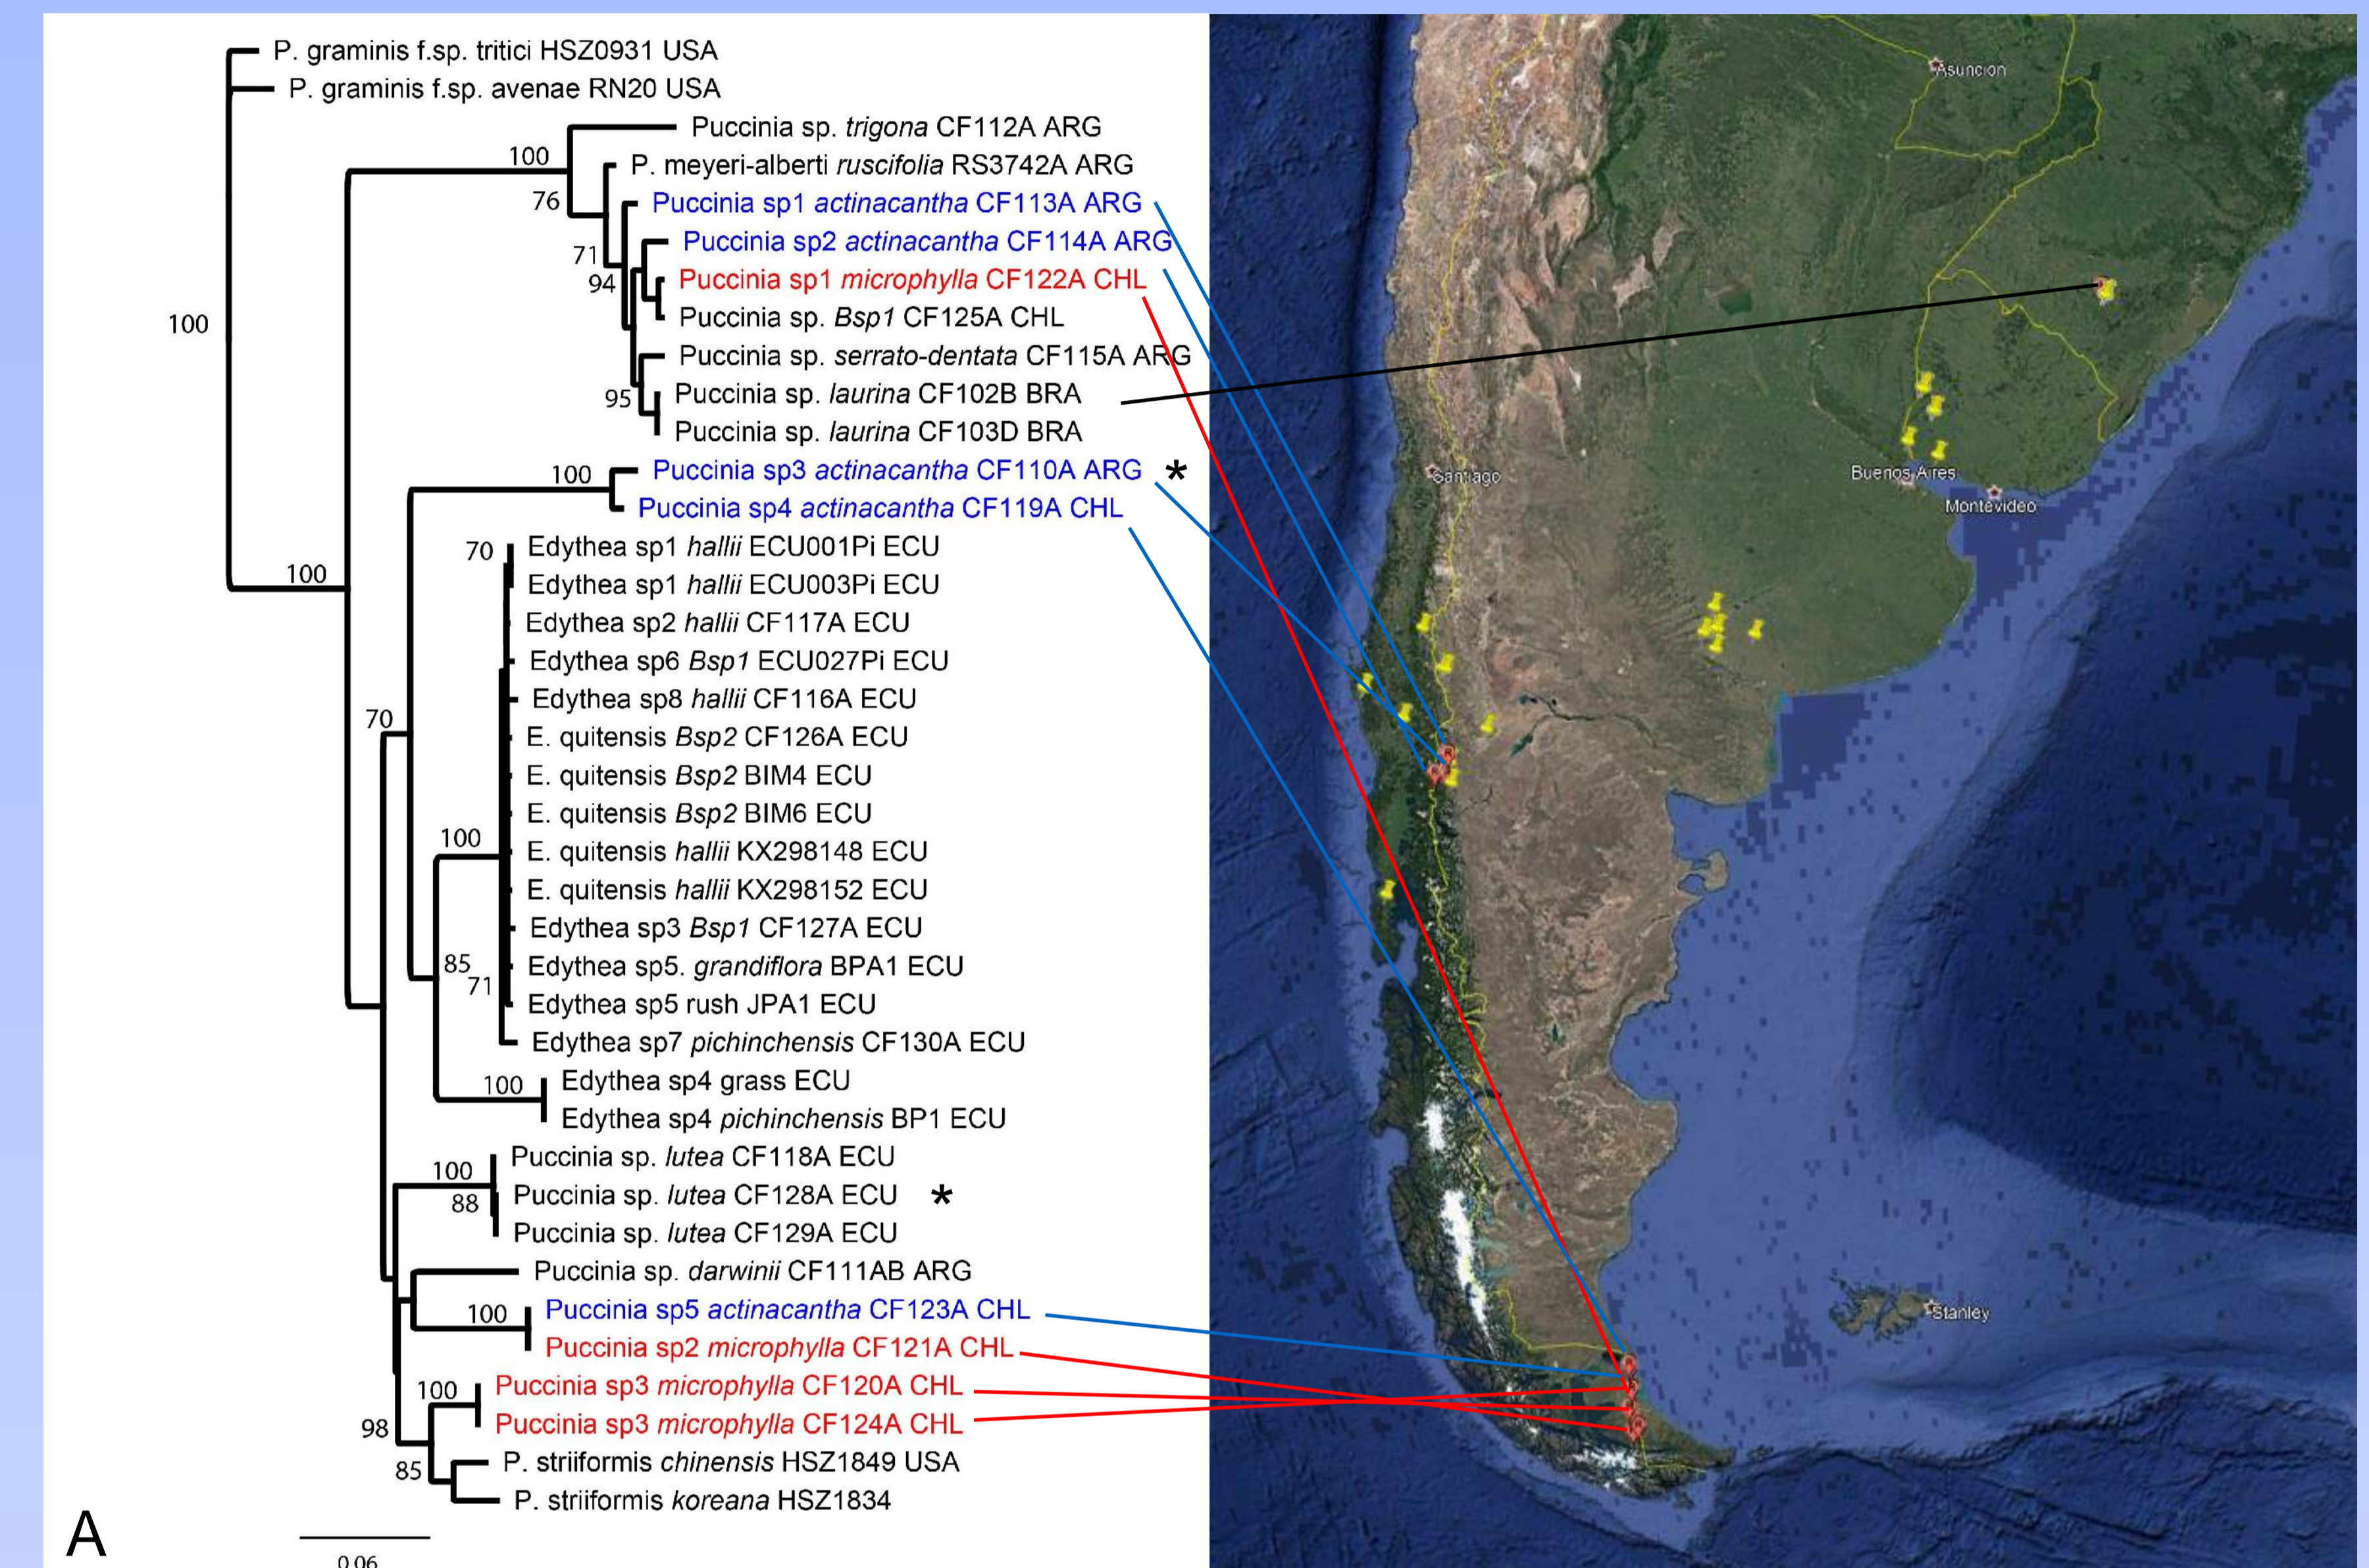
P. graminis f.sp. tritici HSZ0931 USA
P. graminis f.sp. avenae RN20 USA
Puccinia sp. *trigona* CF112A ARG
100
P. meyeri-alberti *ruscifolia* RS3742A ARG
76
Puccinia sp1 *actinacantha* CF113A ARG
71
Puccinia sp2 *actinacantha* CF114A ARG
94
Puccinia sp1 *microphylla* CF122A CHL
Puccinia sp. *Bsp1* CF125A CHL
100
Puccinia sp. *serrato-dentata* CF115A ARG
95
Puccinia sp. *laurina* CF102B BRA
Puccinia sp. *laurina* CF103D BRA
100
Puccinia sp3 *actinacantha* CF110A ARG *
Puccinia sp4 *actinacantha* CF119A CHL
70
Edythea sp1 *hallii* ECU001Pi ECU
100
Edythea sp1 *hallii* ECU003Pi ECU
Edythea sp2 *hallii* CF117A ECU
Edythea sp6 *Bsp1* ECU027Pi ECU
Edythea sp8 *hallii* CF116A ECU
70
E. quitensis *Bsp2* CF126A ECU
E. quitensis *Bsp2* BIM4 ECU
E. quitensis *Bsp2* BIM6 ECU
100
E. quitensis *hallii* KX298148 ECU
E. quitensis *hallii* KX298152 ECU
Edythea sp3 *Bsp1* CF127A ECU
85
Edythea sp5. *grandiflora* BPA1 ECU
71
Edythea sp5 rush JPA1 ECU
Edythea sp7 *pichinchensis* CF130A ECU
100
Edythea sp4 grass ECU
Edythea sp4 *pichinchensis* BP1 ECU
Puccinia sp. *lutea* CF118A ECU
100
Puccinia sp. *lutea* CF128A ECU *
88
Puccinia sp. *lutea* CF129A ECU
Puccinia sp. *darwinii* CF111AB ARG
100
Puccinia sp5 *actinacantha* CF123A CHL
Puccinia sp2 *microphylla* CF121A CHL
100
Puccinia sp3 *microphylla* CF120A CHL
98
Puccinia sp3 *microphylla* CF124A CHL
85
P. striiformis *chinensis* HSZ1849 USA
P. striiformis *koreana* HSZ1834
A
0.06
Asuncion
Santiago
Buenos Aires
Montevideo
Stanley